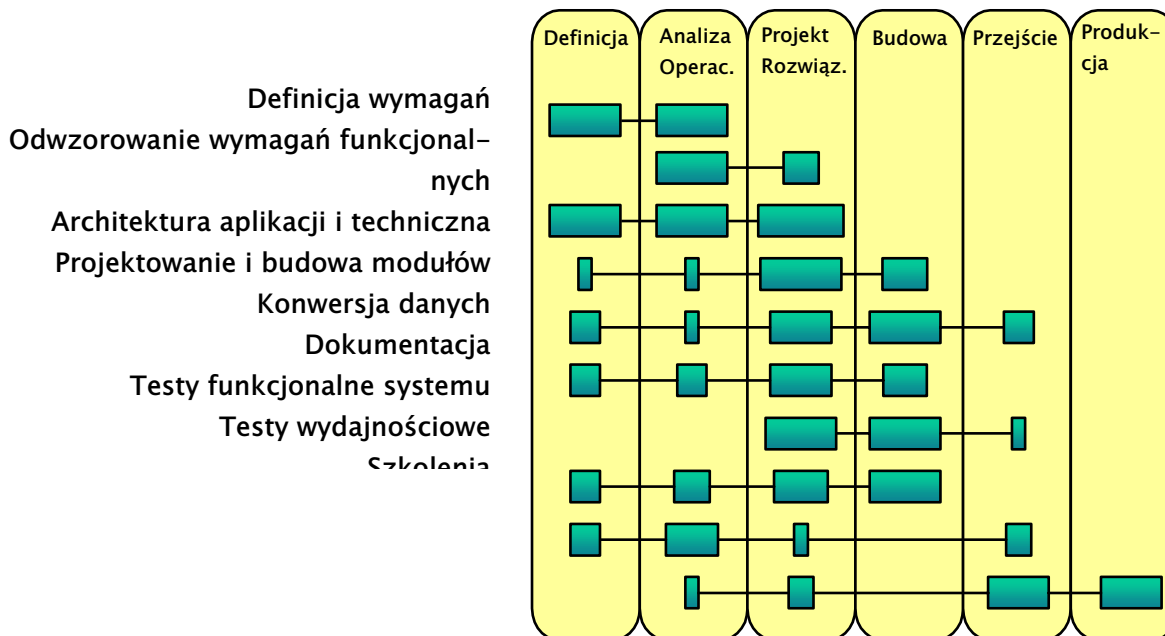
Definicja

Analiza Operac.

Projekt Rozwiąz.

Budowa

Przejście

Produkcja

Definicja wymagań
Odwzorowanie wymagań funkcjonalnych
Architektura aplikacji i techniczna
Projektowanie i budowa modułów
Konwersja danych
Dokumentacja
Testy funkcjonalne systemu
Testy wydajnościowe
Szkolenia